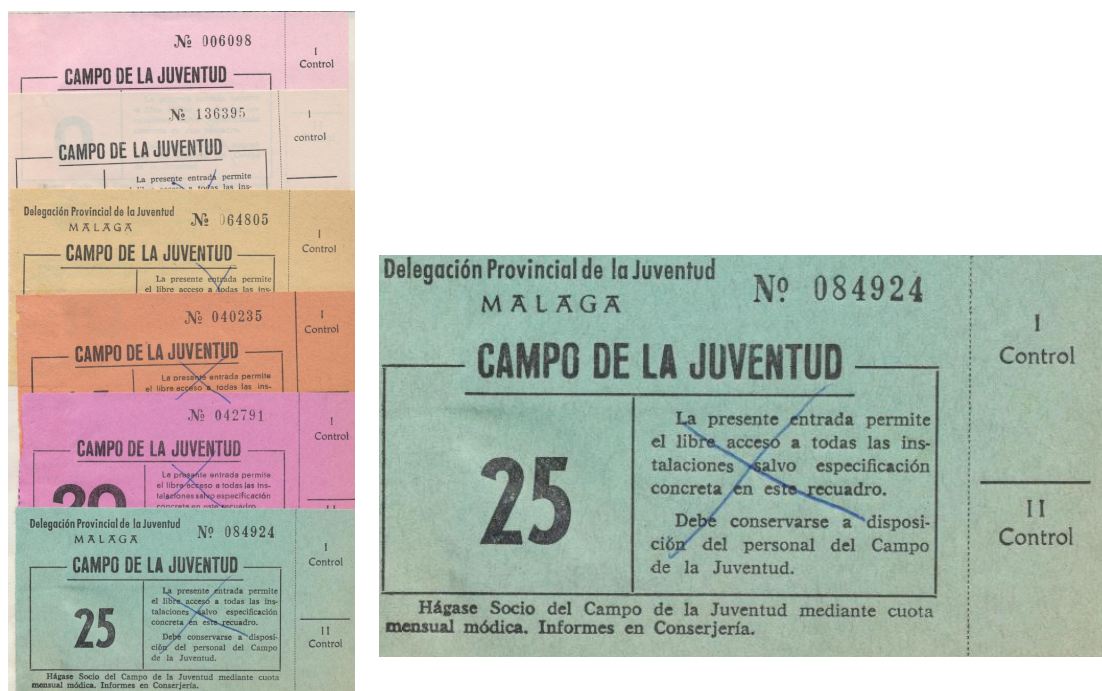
№ 006098

I Control

CAMPO DE LA JUVENTUD

№ 136395

I control

CAMPO DE LA JUVENTUD

La presente entrada permite el libre acceso a todas las ins-

Delegación Provincial de la Juventud
MALAGA

№ 064805

I Control

CAMPO DE LA JUVENTUD

La presente entrada permite el libre acceso a todas las ins-

№ 040235

I Control

CAMPO DE LA JUVENTUD

La presente entrada permite el libre acceso a todas las ins-

№ 042791

I Control

CAMPO DE LA JUVENTUD

20

La presente entrada permite el libre acceso a todas las instalaciones salvo especificación concreta en este recuadro.

Delegación Provincial de la Juventud
MALAGA

№ 084924

I Control

CAMPO DE LA JUVENTUD

25

La presente entrada permite el libre acceso a todas las instalaciones salvo especificación concreta en este recuadro.

Debe conservarse a disposición del personal del Campo de la Juventud.

II Control

Hágase Socio del Campo de la Juventud mediante cuota mensual módica. Informes en Conserjería.

Delegación Provincial de la Juventud
MALAGA

№ 084924

I Control

CAMPO DE LA JUVENTUD

25

La presente entrada permite el libre acceso a todas las instalaciones salvo especificación concreta en este recuadro.

Debe conservarse a disposición del personal del Campo de la Juventud.

II Control

Hágase Socio del Campo de la Juventud mediante cuota mensual módica. Informes en Conserjería.